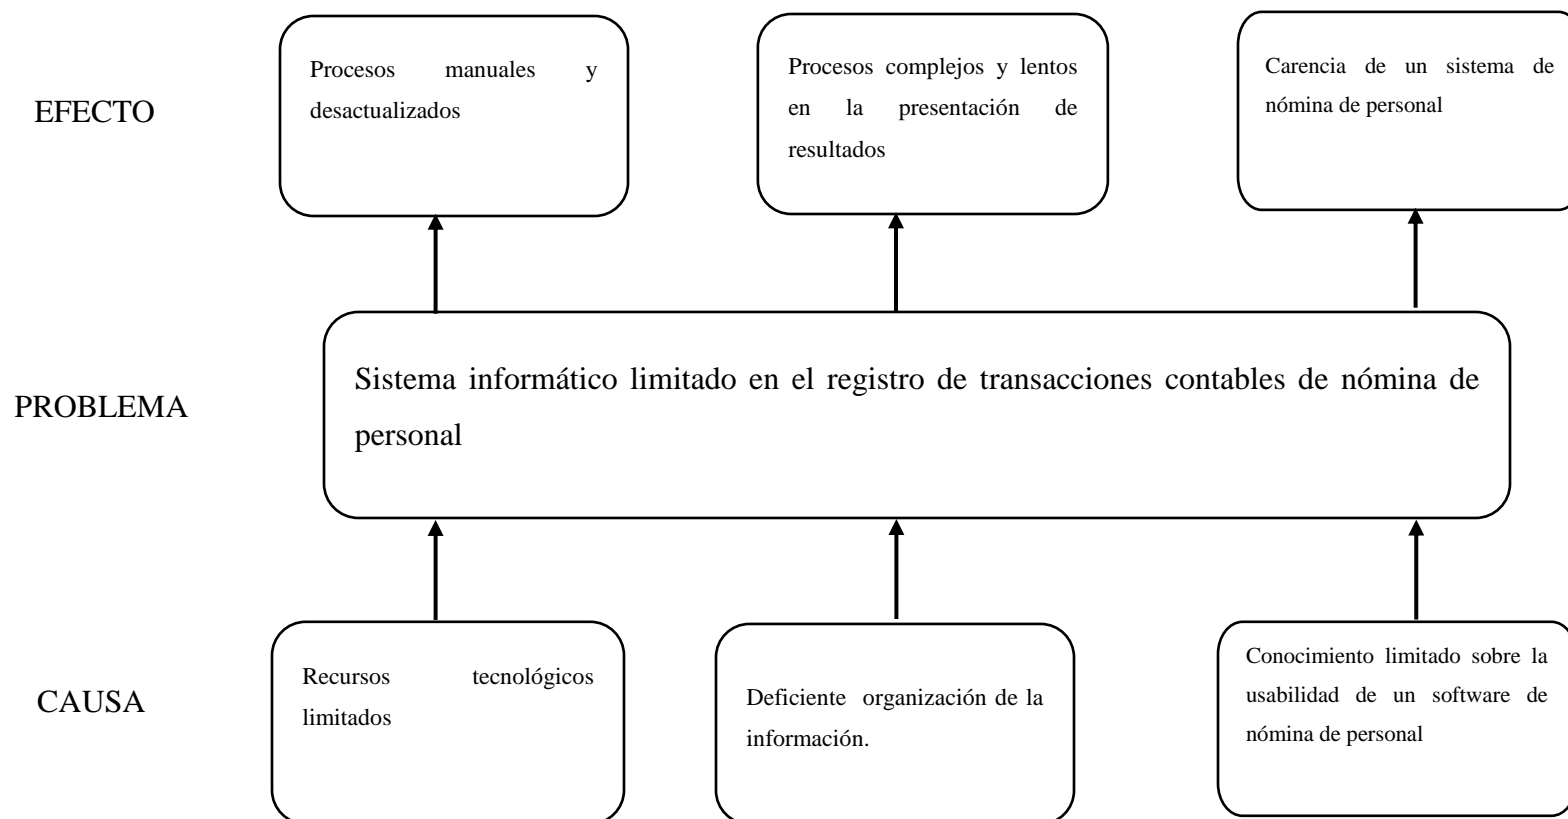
EFECTO

Procesos manuales y desactualizados

Procesos complejos y lentos en la presentación de resultados

Carencia de un sistema de nómina de personal

PROBLEMA

Sistema informático limitado en el registro de transacciones contables de nómina de personal

CAUSA

Recursos tecnológicos limitados

Deficiente organización de la información.

Conocimiento limitado sobre la usabilidad de un software de nómina de personal